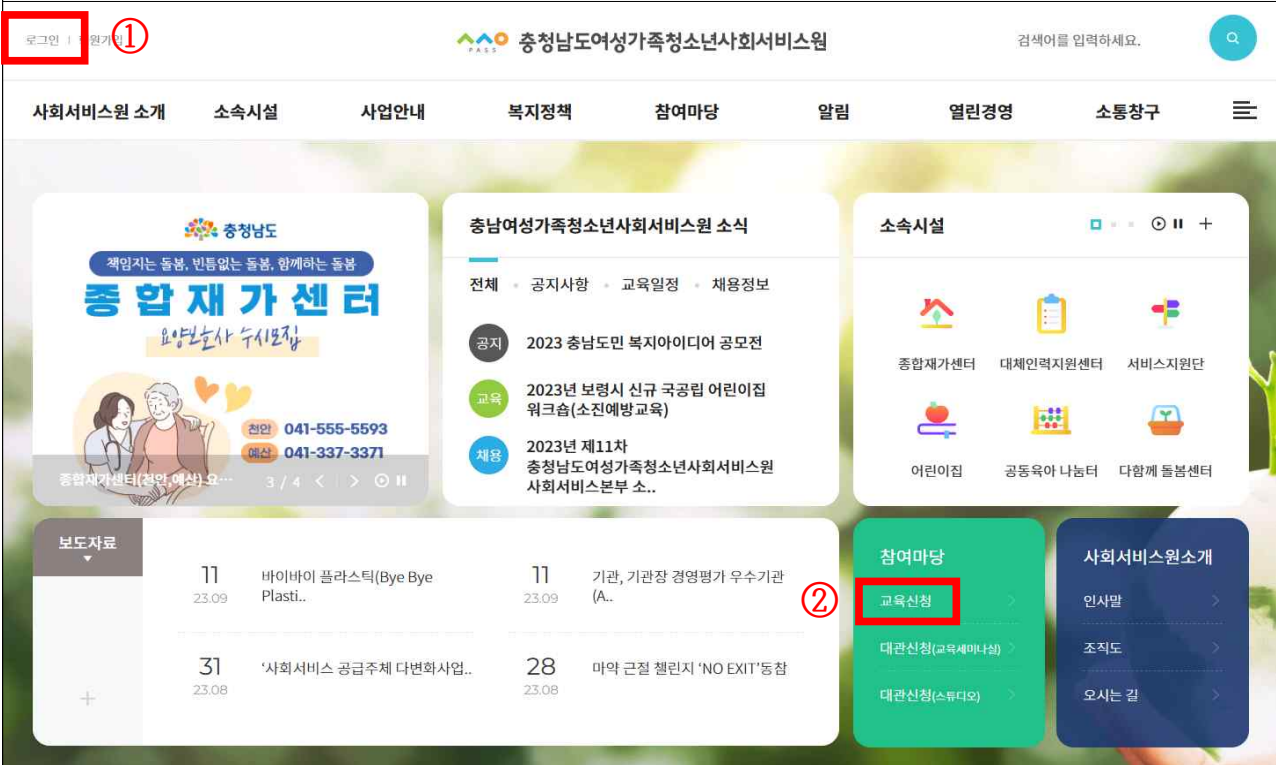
로그인 | 회원가입 ①

PASS 충청남도여성가족청소년사회서비스원

검색어를 입력하세요.

사회서비스원 소개 소속시설 사업안내 복지정책 참여마당 알림 열린경영 소통창구

충청남도

책임지는 돌봄, 빈틈없는 돌봄, 함께하는 돌봄

종합재가센터

요양보호사 수시모집

천안 041-555-5593

예산 041-337-3371

종합재가센터(천안,예산) 요··· 3 / 4

충남여성가족청소년사회서비스원 소식

전체 · 공지사항 · 교육일정 · 채용정보

공지 2023 충남도민 복지아이디어 공모전

교육 2023년 보령시 신규 국공립 어린이집 워크숍(소진예방교육)

채용 2023년 제11차 충청남도여성가족청소년사회서비스원 사회서비스본부 소..

소속시설

종합재가센터 대체인력지원센터 서비스지원단

어린이집 공동육아 나눔터 다함께 돌봄센터

보도자료

11 23.09 바이바이 플라스틱(Bye Bye Plasti..

11 23.09 기관, 기관장 경영평가 우수기관(A..

31 23.08 '사회서비스 공급주체 다변화사업..

28 23.08 마약 근절 챌린지 'NO EXIT'동참

참여마당

② 교육신청

대관신청(교육세미나실)

대관신청(스튜디오)

사회서비스원소개

인사말

조직도

오시는 길